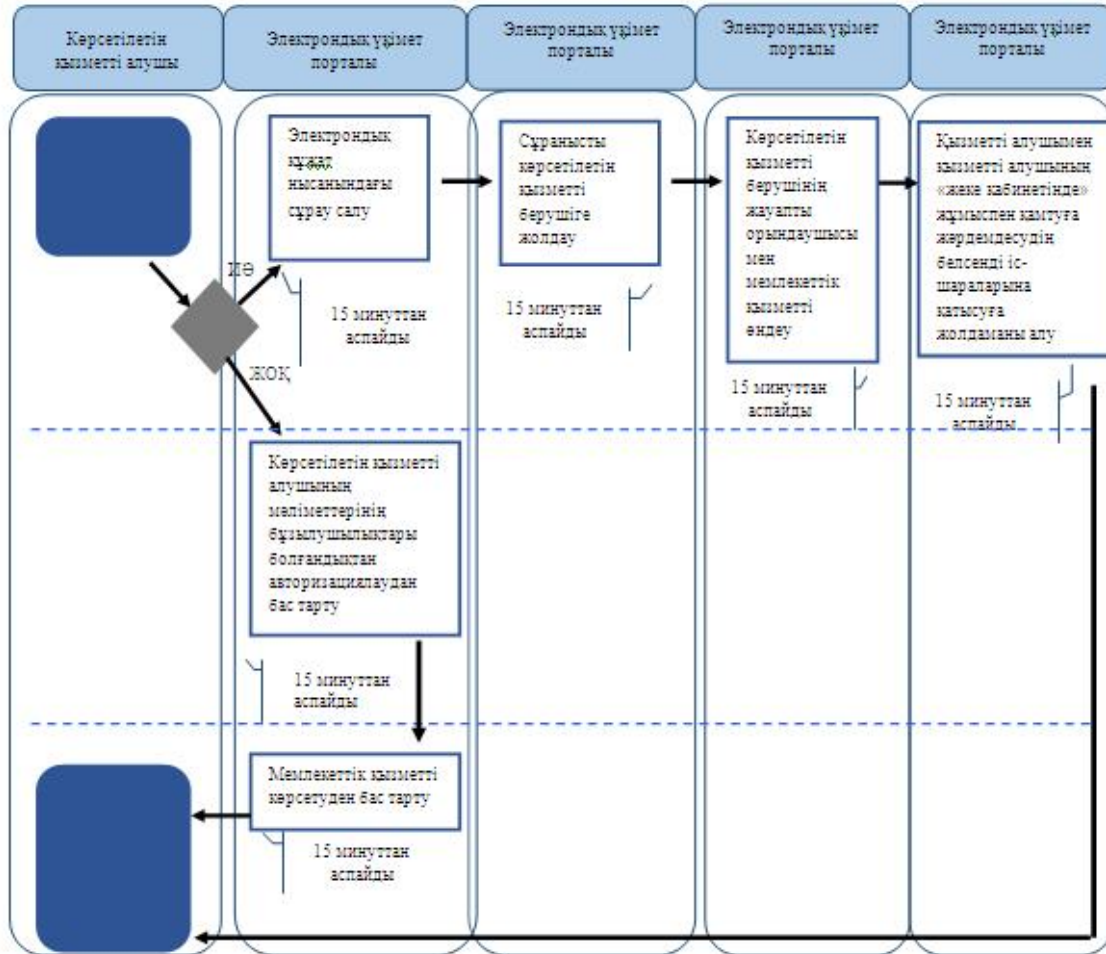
Көрсетілетін қызметті алушы

Электрондық үкімет порталы

Электрондық үкімет порталы

Электрондық үкімет порталы

Электрондық үкімет порталы

Электрондық құжат нысанындағы сұрау салу

ИӘ

15 минуттан аспайды

ЖОҚ

Сұранысты көрсетілетін қызметті берушіге жолдау

15 минуттан аспайды

Көрсетілетін қызметті берушінің жауапты орындаушысы мен мемлекеттік қызметті өндеу

15 минуттан аспайды

Қызметті алушымен қызметті алушының «жеке кабинетінде» жұмыспен қамтуға жәрдемдесудің белсенді іс-шараларына қатысуға жолдаманы алу

15 минуттан аспайды

Көрсетілетін қызметті алушының мәліметтерінің бұзылушылықтары болғандықтан авторизациялаудан бас тарту

15 минуттан аспайды

Мемлекеттік қызметті көрсетуден бас тарту

15 минуттан аспайды